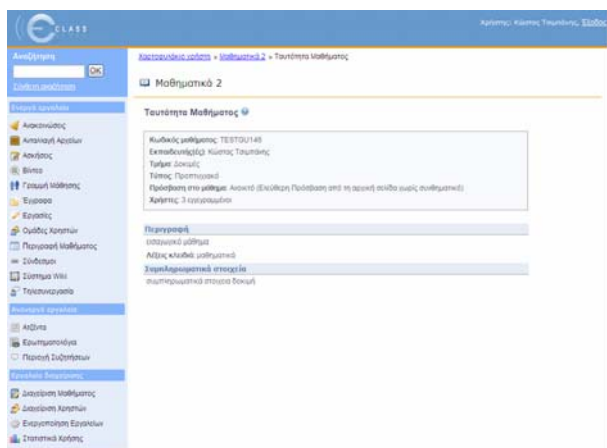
CLASS

Χρήστης: Κώστας Τσιμπάνης Έξοδος

Αναζήτηση
OK
Σύνθετη αναζήτηση

Ενεργά εργαλεία
Ανακοινώσεις
Ανταλλαγή Αρχείων
Ασκήσεις
Βίντεο
Γραμμή Μάθησης
Έγγραφα
Εργασίες
Ομάδες Χρηστών
Περιγραφή Μαθήματος
Σύνδεσμοι
Σύστημα Wiki
Τηλεσυνεργασία

Ανενεργά εργαλεία
Ατζέντα
Ερωτηματολόγια
Περιοχή Συζητήσεων

Εργαλεία διαχείρισης
Διαχείριση Μαθήματος
Διαχείριση Χρηστών
Ενεργοποίηση Εργαλείων
Στατιστικά Χρήσης

Χαρτοφυλάκιο χρήστη » Μαθηματικά 2 » Ταυτότητα Μαθήματος

Μαθηματικά 2

Ταυτότητα Μαθήματος

Κωδικός μαθήματος: TESTGU148
Εκπαιδευτής(ές): Κώστας Τσιμπάνης
Τμήμα: Δοκιμές
Τύπος: Προπτυχιακό
Πρόσβαση στο μάθημα: Ανοικτό (Ελεύθερη Πρόσβαση από τη αρχική σελίδα χωρίς συνθηματικό)
Χρήστες: 3 εγγεγραμμένοι

Περιγραφή
εισαγωγικό μάθημα
Λέξεις κλειδιά: μαθηματικά
Συμπληρωματικά στοιχεία
συμπληρωματικά στοιχεία δοκιμή